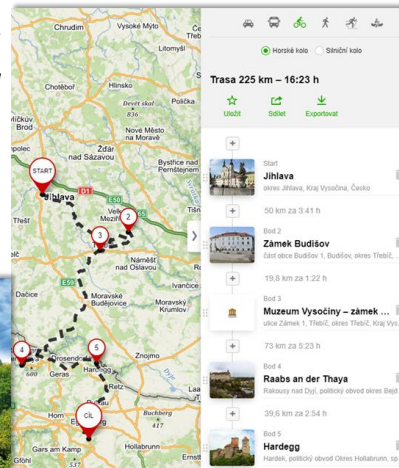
Chrudim
Vysoké Mýto
Litomyšl
Chotěboř
Hlinsko
Polička
Devět skal
836
Nové Město na Moravě
Žďár nad Sázavou
Bystřice nad Pernštejnem
Havlíčkův Brod
Humpolec
START
D1
Jihlava
Velké Meziříčí
Třešť
Náměšť nad Oslavou
Třebíč
E50
Ivančice
Dačice
Moravské Budějovice
Moravský Krumlov
Znojmo
Drosendorf
Geras
Hardegg
Retz
Horn
CÍL
Eggenburg
Buchberg
417
Gars am Kamp
Hollabrunn
537
600

Horské kolo
Silniční kolo
Trasa 225 km – 16:23 h
Uložit
Sdílet
Exportovat
+
Start
Jihlava
okres Jihlava, Kraj Vysočina, Česko
+
50 km za 3:41 h
Bod 2
Zámek Budišov
část obce Budišov 1, Budišov, okres Třebíč, ...
+
19,6 km za 1:22 h
Bod 3
Muzeum Vysočiny – zámek ...
ulice Zámek 1, Třebíč, okres Třebíč, Kraj Vys...
+
73 km za 5:23 h
Bod 4
Raabs an der Thaya
Rakousy nad Dyjí, politický obvod okres Bejd...
+
39,6 km za 2:54 h
Bod 5
Hardegg
Hardek, politický obvod Okres Hollabrunn, sp...